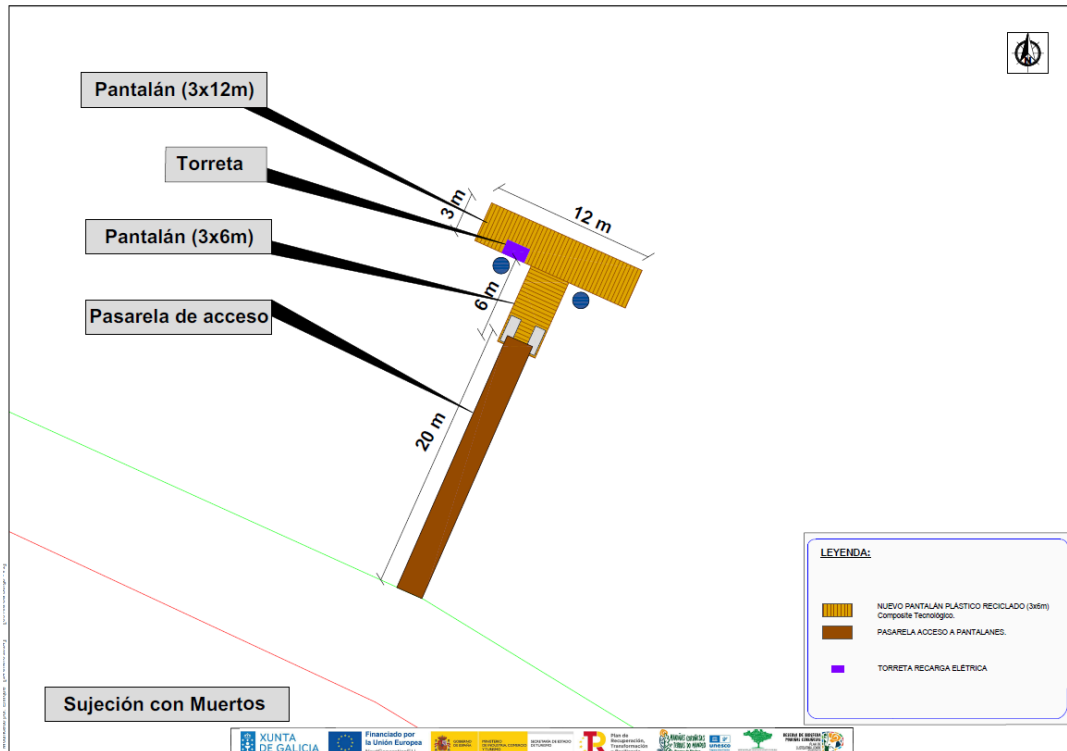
Pantalán (3x12m)

Torreta

Pantalán (3x6m)

Pasarela de acceso

3 m

12 m

6 m

20 m

N

LEYENDA:

NUEVO PANTALÁN PLÁSTICO RECICLADO (3x6m) Composite Tecnológico.

PASARELA ACCESO A PANTALANES.

TORRETA RECARGA ELÉTRICA

Sujeción con Muertos

XUNTA DE GALICIA

Financiado por la Unión Europea

GOBIERNO DE ESPAÑA

MINISTERIO DE INDUSTRIA, COMERCIO Y TURISMO

SECRETARÍA DE ESTADO DE TURISMO

Plan de Recuperación, Transformación y Resiliencia

unesco

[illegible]